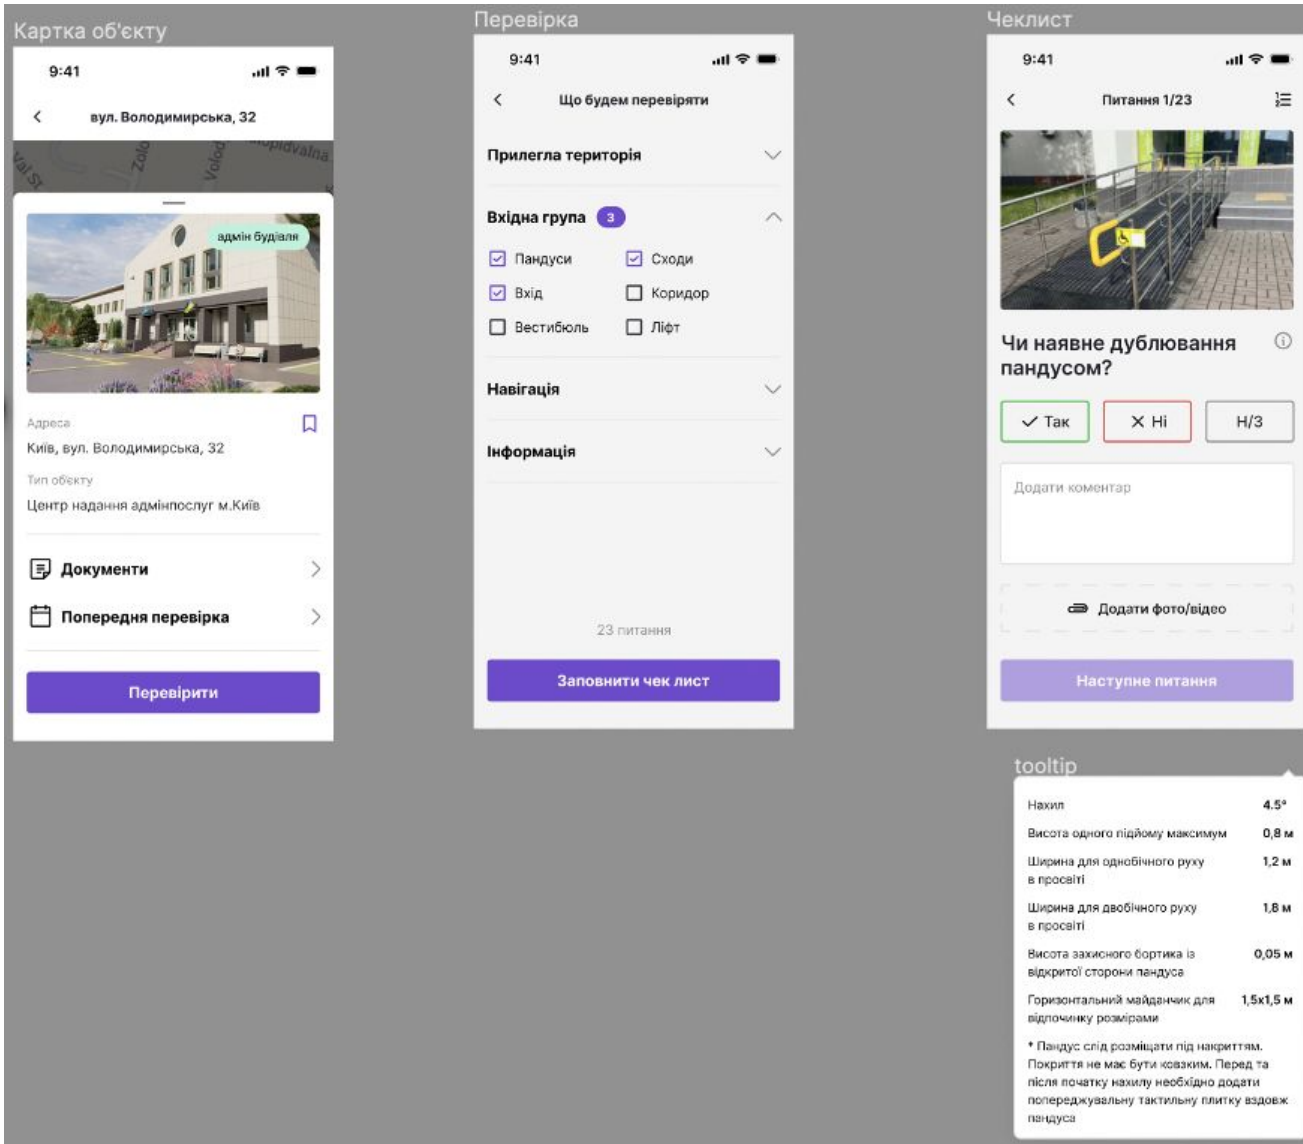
Картка об'єкту

9:41

вул. Володимирська, 32

адмін будівля

Адреса

Київ, вул. Володимирська, 32

Тип об'єкту

Центр надання адмінпослуг м.Київ

Документи

Попередня перевірка

Перевірити

Перевірка

9:41

Що будем перевіряти

Прилегла територія

Вхідна група 3

Пандуси

Сходи

Вхід

Коридор

Вестибюль

Ліфт

Навігація

Інформація

23 питання

Заповнити чек лист

Чеклист

9:41

Питання 1/23

Чи наявне дублювання пандусом?

Так

Ні

Н/З

Додати коментар

Додати фото/відео

Наступне питання

tooltip

| | |
|---|---|
| Нахил | 4.5° |
| Висота одного підйому максимум | 0,8 м |
| Ширина для однобічного руху в просвіті | 1,2 м |
| Ширина для двобічного руху в просвіті | 1,8 м |
| Висота захисного бортика із відкритої сторони пандуса | 0,05 м |
| Горизонтальний майданчик для відпочинку розмірами | 1,5x1,5 м |

* Пандус слід розміщати під накриттям. Покриття не має бути ковзким. Перед та після початку нахилу необхідно додати попереджувальну тактильну плитку вздовж пандуса